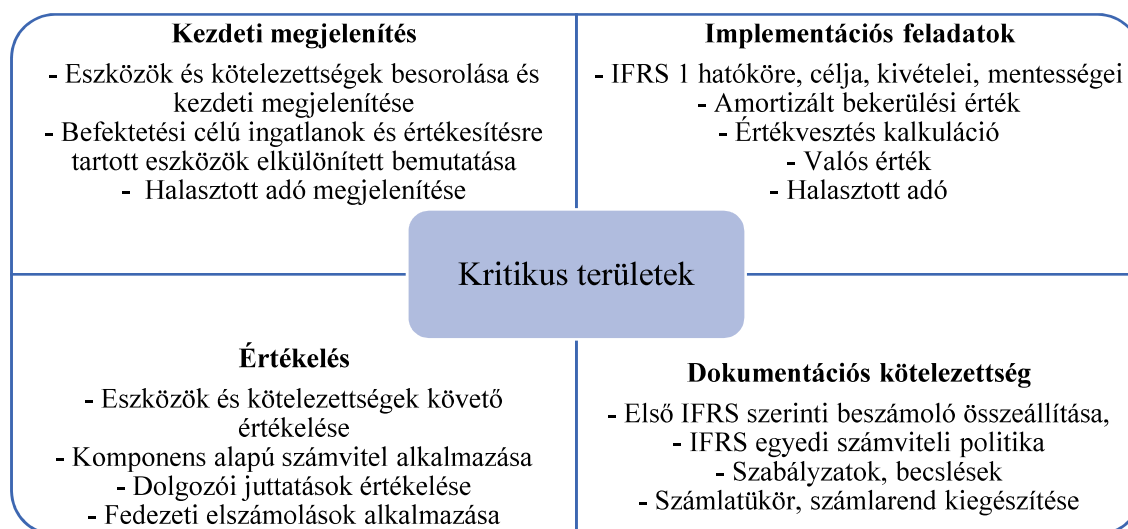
**Kezdeti megjelenítés**

- Eszközök és kötelezettségek besorolása és kezdeti megjelenítése
- Befektetési célú ingatlanok és értékesítésre tartott eszközök elkülönített bemutatása
- Halasztott adó megjelenítése

**Implementációs feladatok**

- IFRS 1 hatóköre, célja, kivételei, mentességei
- Amortizált bekerülési érték
- Értékvesztés kalkuláció
- Valós érték
- Halasztott adó

Kritikus területek

**Értékelés**

- Eszközök és kötelezettségek követő értékelése
- Komponens alapú számvitel alkalmazása
- Dolgozói juttatások értékelése
- Fedezeti elszámolások alkalmazása

**Dokumentációs kötelezettség**

- Első IFRS szerinti beszámoló összeállítása,
- IFRS egyedi számviteli politika
- Szabályzatok, becslések
- Számlatükör, számlarend kiegészítése